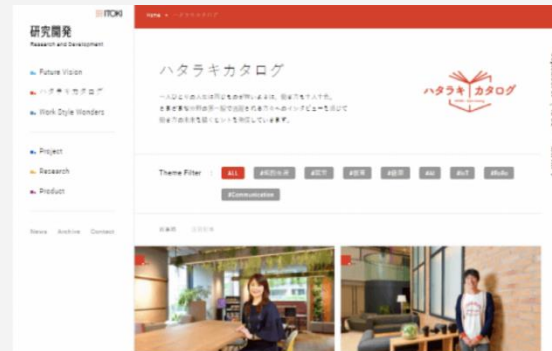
ITOKI

研究開発
Research and Development

Future Vision
ハタラキカタログ
Work Style Wonders

Project
Research
Product

News Archive Contact

Home ハタラキカタログ

ハタラキカタログ

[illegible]

ハタラキカタログ

Theme Filter
ALL
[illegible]
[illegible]
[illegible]
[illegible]
#AI
#IoT
#Robo
#Communication

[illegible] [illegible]